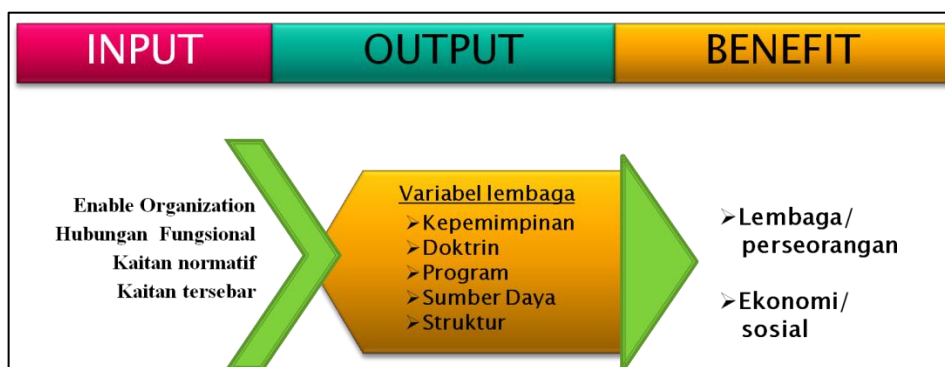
INPUT

OUTPUT

BENEFIT

Enable Organization
Hubungan Fungsional
Kaitan normatif
Kaitan tersebar

Variabel lembaga
➢Kepemimpinan
➢Doktrin
➢Program
➢Sumber Daya
➢Struktur

➢Lembaga/ perseorangan

➢Ekonomi/ sosial